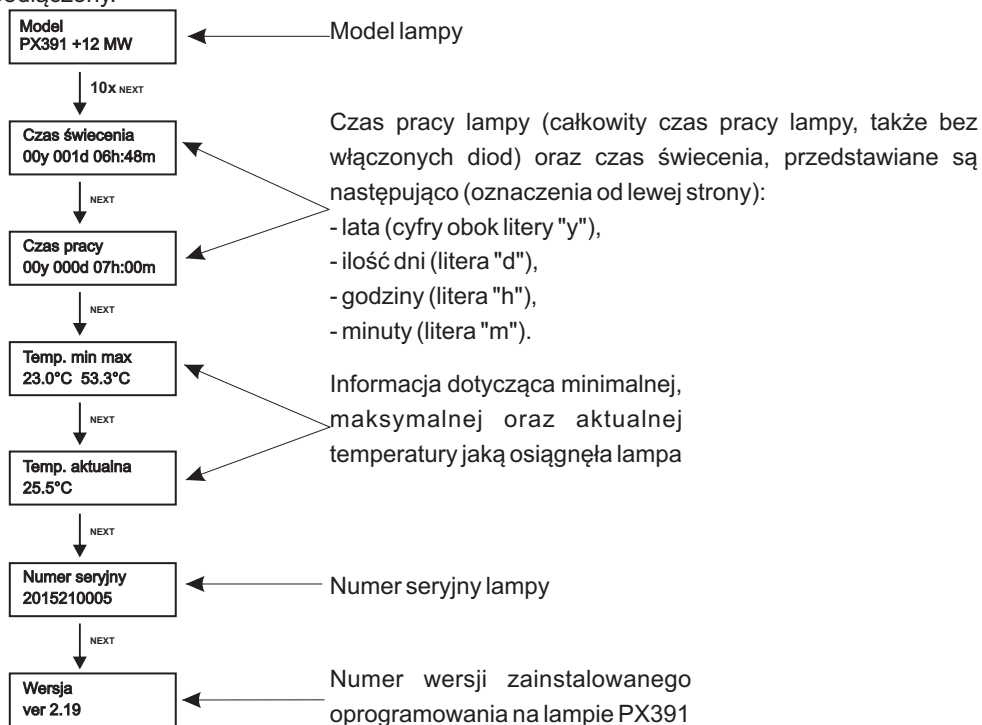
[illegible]

Model
PX391 +12 MW

Model lampy

10x NEXT

Czas świecenia
00y 001d 06h:48m

Czas pracy lampy (całkowity czas pracy lampy, także bez włączonych diod) oraz czas świecenia, przedstawiane są następująco (oznaczenia od lewej strony):
- lata (cyfry obok litery "y"),
- ilość dni (litera "d"),
- godziny (litera "h"),
- minuty (litera "m").

NEXT

Czas pracy
00y 000d 07h:00m

NEXT

Temp. min max
23.0°C 53.3°C

Informacja dotycząca minimalnej, maksymalnej oraz aktualnej temperatury jaką osiągnęła lampa

NEXT

Temp. aktualna
25.5°C

NEXT

Numer seryjny
2015210005

Numer seryjny lampy

NEXT

Wersja
ver 2.19

Numer wersji zainstalowanego oprogramowania na lampie PX391